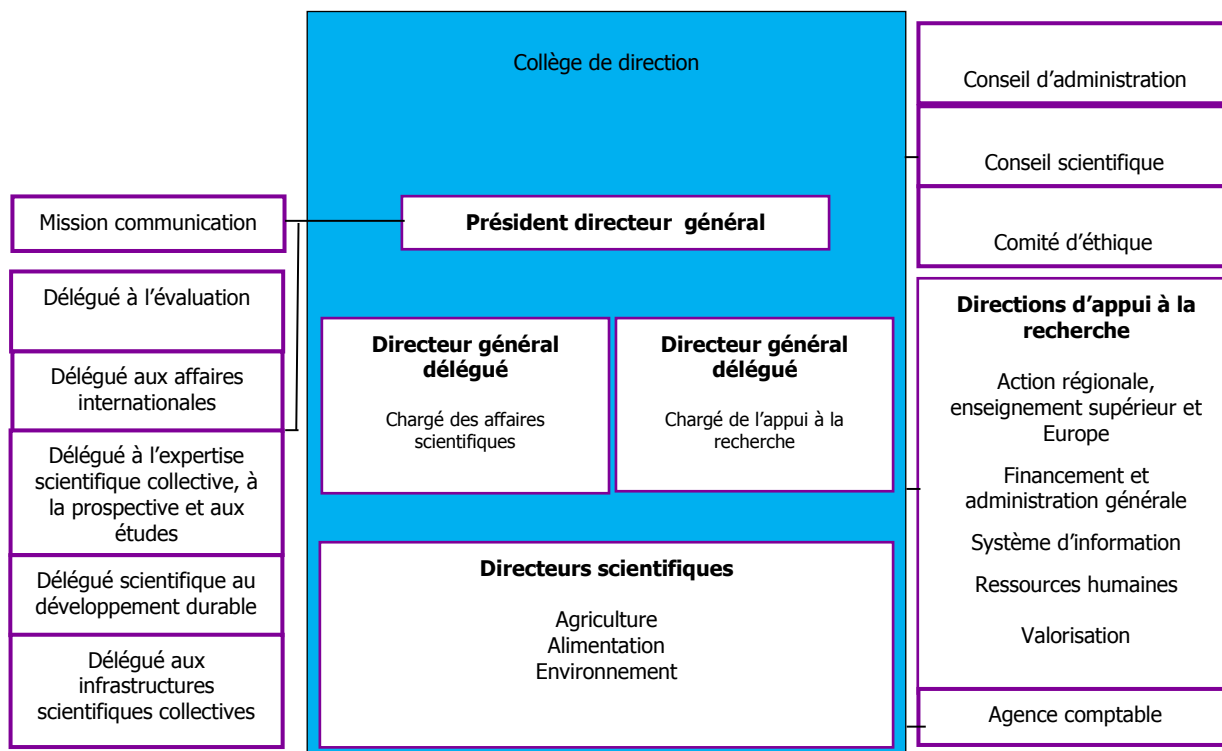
Mission communication

Délégué à l'évaluation

Délégué aux affaires internationales

Délégué à l'expertise scientifique collective, à la prospective et aux études

Délégué scientifique au développement durable

Délégué aux infrastructures scientifiques collectives

Collège de direction

**Président directeur général**

**Directeur général délégué**

Chargé des affaires scientifiques

**Directeur général délégué**

Chargé de l'appui à la recherche

**Directeurs scientifiques**

Agriculture
Alimentation
Environnement

Conseil d'administration

Conseil scientifique

Comité d'éthique

**Directions d'appui à la recherche**

Action régionale, enseignement supérieur et Europe

Financement et administration générale

Système d'information

Ressources humaines

Valorisation

Agence comptable